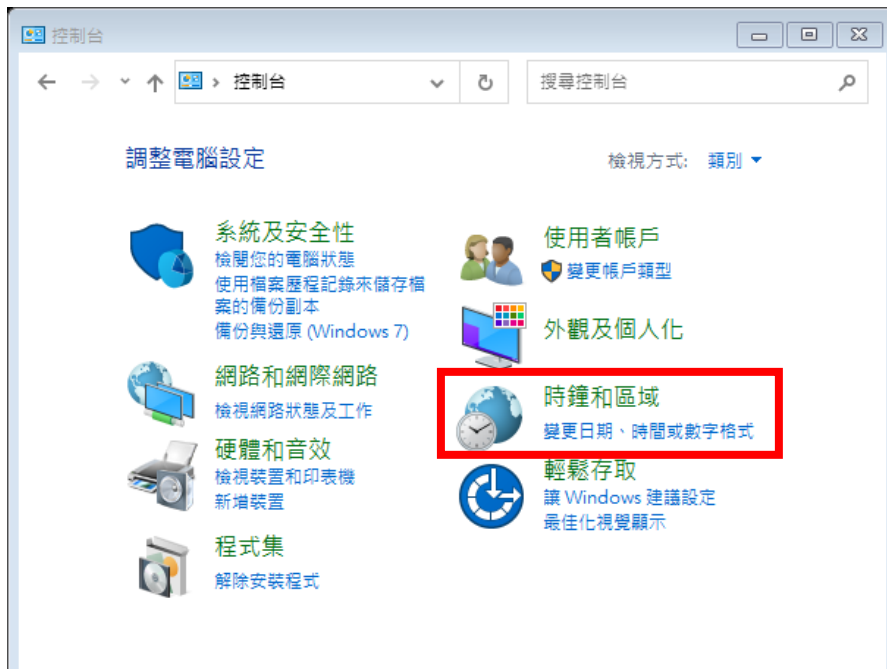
控制台

控制台

搜尋控制台

調整電腦設定

檢視方式: 類別

系統及安全性
檢閱您的電腦狀態
使用檔案歷程記錄來儲存檔案的備份副本
備份與還原 (Windows 7)

網路和網際網路
檢視網路狀態及工作

硬體和音效
檢視裝置和印表機
新增裝置

程式集
解除安裝程式

使用者帳戶
變更帳戶類型

外觀及個人化

時鐘和區域
變更日期、時間或數字格式

輕鬆存取
讓 Windows 建議設定
最佳化視覺顯示